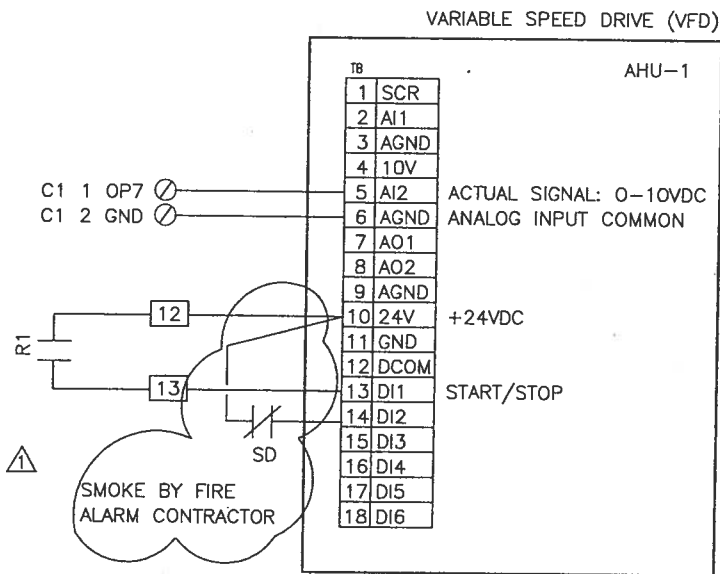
VARIABLE SPEED DRIVE (VFD)

TB

AHU-1

| | |
|---|---|
| 1 | SCR |
| 2 | AI1 |
| 3 | AGND |
| 4 | 10V |
| 5 | AI2 |
| 6 | AGND |
| 7 | AO1 |
| 8 | AO2 |
| 9 | AGND |
| 10 | 24V |
| 11 | GND |
| 12 | DCOM |
| 13 | DI1 |
| 14 | DI2 |
| 15 | DI3 |
| 16 | DI4 |
| 17 | DI5 |
| 18 | DI6 |

C1 1 OP7

C1 2 GND

ACTUAL SIGNAL: 0-10VDC

ANALOG INPUT COMMON

12

R1

+24VDC

13

START/STOP

SD

1

SMOKE BY FIRE ALARM CONTRACTOR